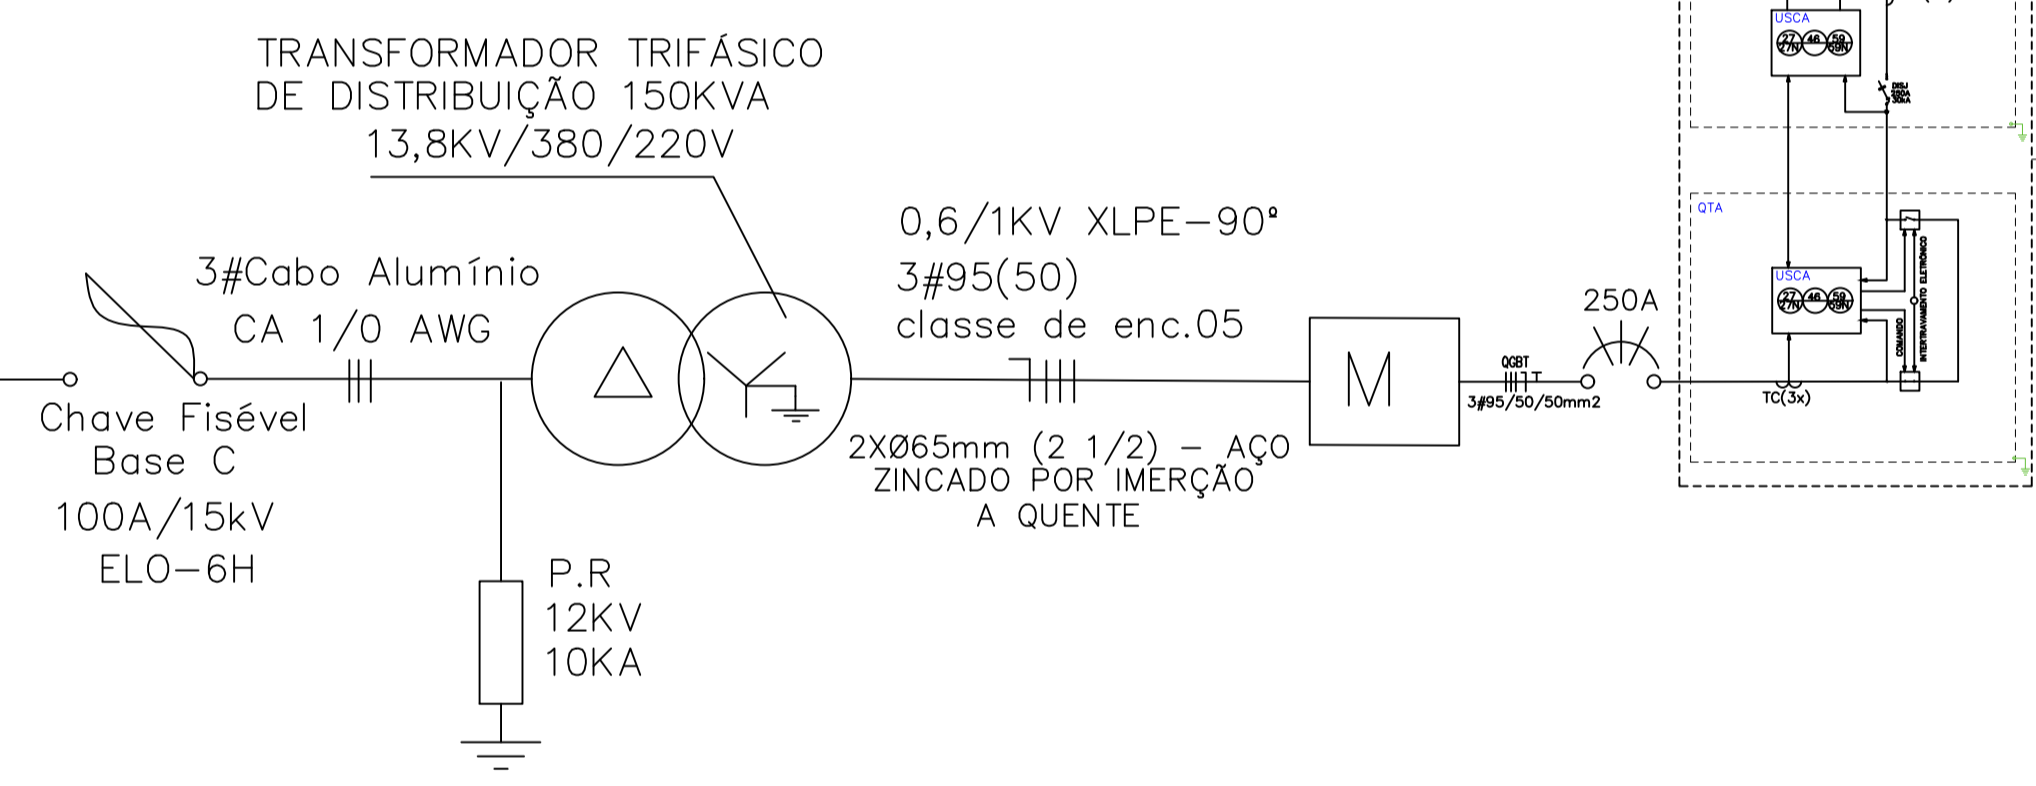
TRANSFORMADOR TRIFÁSICO DE DISTRIBUIÇÃO 150KVA 13,8KV/380/220V

3#Cabo Alumínio CA 1/0 AWG

Chave Fisével Base C

100A/15kV ELO-6H

P.R 12KV 10KA

0,6/1KV XLPE-90º 3#95(50) classe de enc.05

2XØ65mm (2 1/2) - AÇO ZINCADO POR IMERÇÃO A QUENTE

M

QGBT

3#95/50/50mm2

250A

TC(3x)

USCA

27 27N 46 59 59N

DISJ 250A 30kA

QTA

USCA

27 27N 46 59 59N

COMANDO

INTERTRAVAMENTO ELETRÔNICO